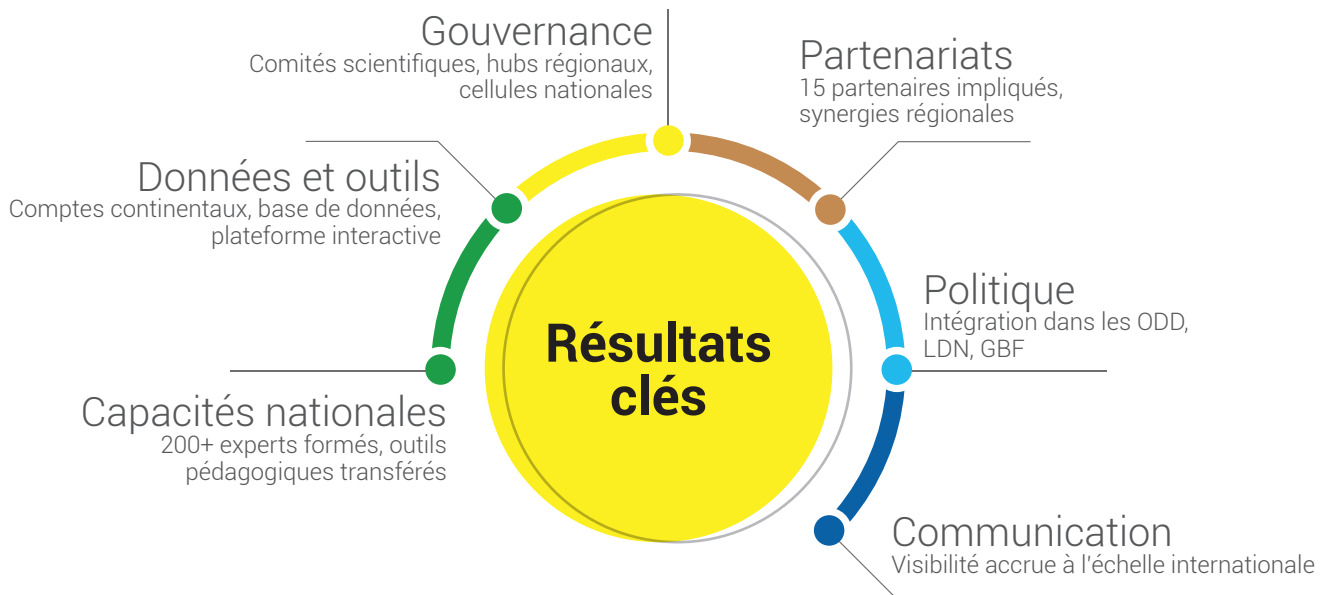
Gouvernance
Comités scientifiques, hubs régionaux, cellules nationales

Partenariats
15 partenaires impliqués, synergies régionales

Données et outils
Comptes continentaux, base de données, plateforme interactive

Politique
Intégration dans les ODD, LDN, GBF

Résultats clés

Capacités nationales
200+ experts formés, outils pédagogiques transférés

Communication
Visibilité accrue à l'échelle internationale